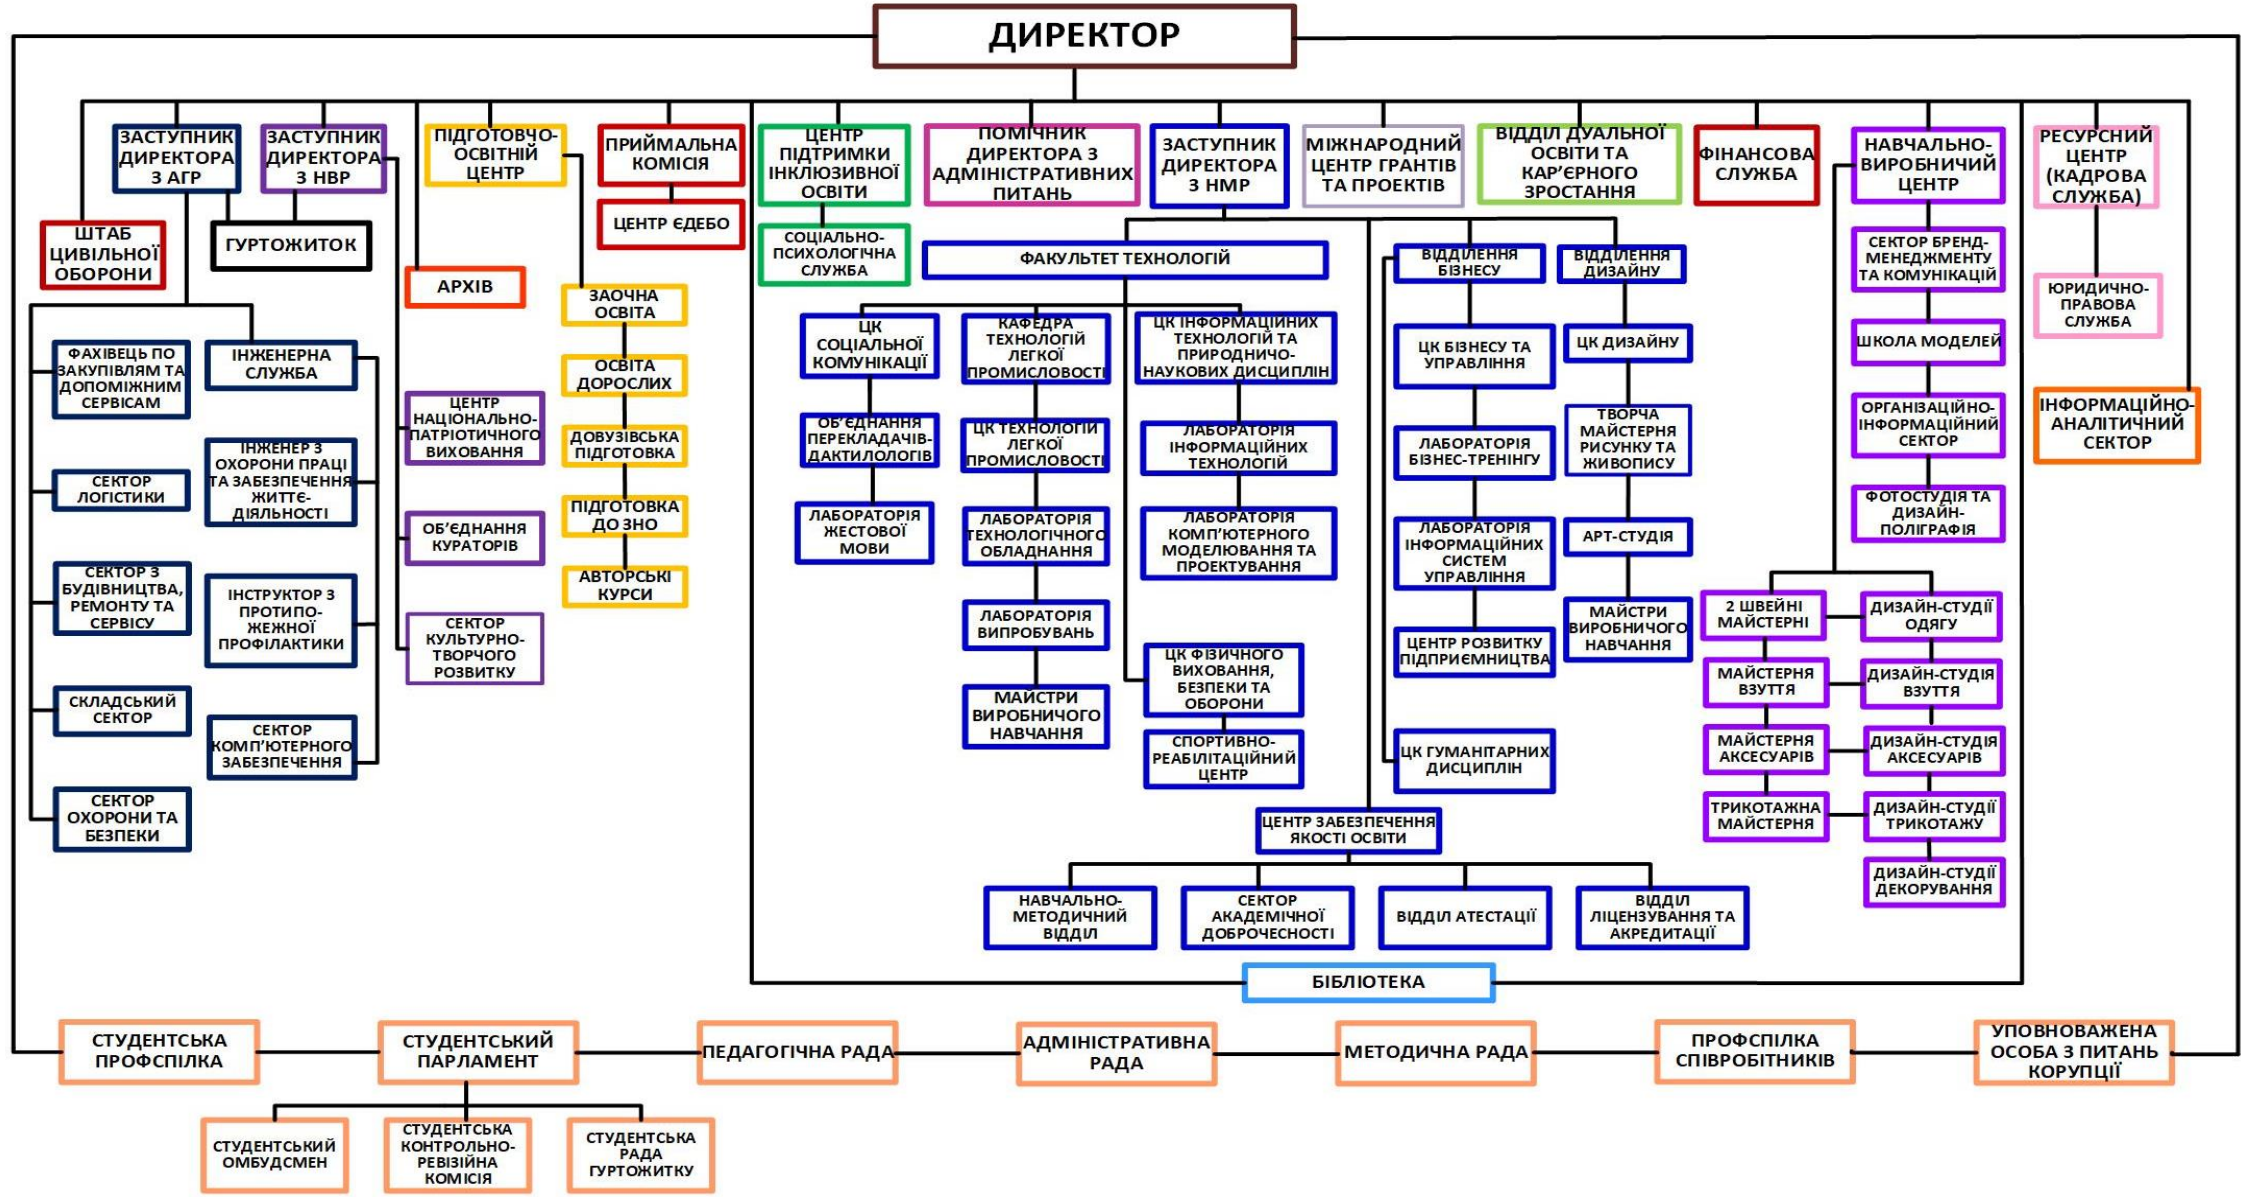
ДИРЕКТОР

ЗАСТУПНИК ДИРЕКТОРА З АГР
ЗАСТУПНИК ДИРЕКТОРА З НВР
ПІДГОТОВЧО-ОСВІТНІЙ ЦЕНТР
ПРИЙМАЛЬНА КОМІСІЯ
ЦЕНТР ПІДТРИМКИ ІНКЛЮЗИВНОЇ ОСВІТИ
ПОМІЧНИК ДИРЕКТОРА З АДМІНІСТРАТИВНИХ ПИТАНЬ
ЗАСТУПНИК ДИРЕКТОРА З НМР
МІЖНАРОДНИЙ ЦЕНТР ГРАНТІВ ТА ПРОЕКТІВ
ВІДДІЛ ДУАЛЬНОЇ ОСВІТИ ТА КАР'ЄРНОГО ЗРОСТАННЯ
ФІНАНСОВА СЛУЖБА
НАВЧАЛЬНО-ВИРОБНИЧИЙ ЦЕНТР
РЕСУРСНИЙ ЦЕНТР (КАДРОВА СЛУЖБА)

ШТАБ ЦИВІЛЬНОЇ ОБОРОНИ
ГУРТОЖИТОК
АРХІВ
ЦЕНТР ЄДЕБО
СОЦІАЛЬНО-ПСИХОЛОГІЧНА СЛУЖБА
ФАКУЛЬТЕТ ТЕХНОЛОГІЙ
ВІДДІЛЕННЯ БІЗНЕСУ
ВІДДІЛЕННЯ ДИЗАЙНУ
СЕКТОР БРЕНД-МЕНЕДЖМЕНТУ ТА КОМУНІКАЦІЙ
ЮРИДИЧНО-ПРАВОВА СЛУЖБА

ФАХІВЕЦЬ ПО ЗАКУПІВЛЯМ ТА ДОПОМІЖНИМ СЕРВІСАМ
ІНЖЕНЕРНА СЛУЖБА
СЕКТОР ЛОГІСТИКИ
ІНЖЕНЕР З ОХОРОНИ ПРАЦІ ТА ЗАБЕЗПЕЧЕННЯ ЖИТТЄ-ДІЯЛЬНОСТІ
СЕКТОР З БУДІВНИЦТВА, РЕМОНТУ ТА СЕРВІСУ
ІНСТРУКТОР З ПРОТИПО-ЖЕЖНОЇ ПРОФІЛАКТИКИ
СКЛАДСЬКИЙ СЕКТОР
СЕКТОР КОМП'ЮТЕРНОГО ЗАБЕЗПЕЧЕННЯ
СЕКТОР ОХОРОНИ ТА БЕЗПЕКИ

ЦЕНТР НАЦІОНАЛЬНО-ПАТРІОТИЧНОГО ВИХОВАННЯ
ОБ'ЄДНАННЯ КУРАТОРІВ
СЕКТОР КУЛЬТУРНО-ТВОРЧОГО РОЗВИТКУ

ЗАОЧНА ОСВІТА
ОСВІТА ДОРОСЛИХ
ДОВУЗІВСЬКА ПІДГОТОВКА
ПІДГОТОВКА ДО ЗНО
АВТОРСЬКІ КУРСИ

ЦК СОЦІАЛЬНОЇ КОМУНІКАЦІЇ
ОБ'ЄДНАННЯ ПЕРЕКЛАДАЧІВ-ДАКТИЛОЛОГІВ
ЛАБОРАТОРІЯ ЖЕСТОВОЇ МОВИ
КАФЕДРА ТЕХНОЛОГІЙ ЛЕГКОЇ ПРОМИСЛОВОСТІ
ЦК ТЕХНОЛОГІЇ ЛЕГКОЇ ПРОМИСЛОВОСТІ
ЛАБОРАТОРІЯ ТЕХНОЛОГІЧНОГО ОБЛАДНАННЯ
ЛАБОРАТОРІЯ ВИПРОБУВАНЬ
МАЙСТРИ ВИРОБНИЧОГО НАВЧАННЯ
ЦК ІНФОРМАЦІЙНИХ ТЕХНОЛОГІЙ ТА ПРИРОДНИЧО-НАУКОВИХ ДИСЦИПЛІН
ЛАБОРАТОРІЯ ІНФОРМАЦІЙНИХ ТЕХНОЛОГІЙ
ЛАБОРАТОРІЯ КОМП'ЮТЕРНОГО МОДЕЛЮВАННЯ ТА ПРОЕКТУВАННЯ
ЦК ФІЗИЧНОГО ВИХОВАННЯ, БЕЗПЕКИ ТА ОБОРОНИ
СПОРТИВНО-РЕАБІЛІТАЦІЙНИЙ ЦЕНТР

ЦК БІЗНЕСУ ТА УПРАВЛІННЯ
ЛАБОРАТОРІЯ БІЗНЕС-ТРЕНІНГУ
ЛАБОРАТОРІЯ ІНФОРМАЦІЙНИХ СИСТЕМ УПРАВЛІННЯ
ЦЕНТР РОЗВИТКУ ПІДПРИЄМНИЦТВА
ЦК ГУМАНІТАРНИХ ДИСЦИПЛІН

ЦК ДИЗАЙНУ
ТВОРЧА МАЙСТЕРНЯ РИСУНКУ ТА ЖИВОПИСУ
АРТ-СТУДІЯ
МАЙСТРИ ВИРОБНИЧОГО НАВЧАННЯ

ШКОЛА МОДЕЛЕЙ
ОРГАНІЗАЦІЙНО-ІНФОРМАЦІЙНИЙ СЕКТОР
ФОТОСТУДІЯ ТА ДИЗАЙН-ПОЛІГРАФІЯ
2 ШВЕЙНІ МАЙСТЕРНІ
ДИЗАЙН-СТУДІЇ ОДЯГУ
МАЙСТЕРНЯ ВЗУТТЯ
ДИЗАЙН-СТУДІЯ ВЗУТТЯ
МАЙСТЕРНЯ АКСЕСУАРІВ
ДИЗАЙН-СТУДІЯ АКСЕСУАРІВ
ТРИКОТАЖНА МАЙСТЕРНЯ
ДИЗАЙН-СТУДІЇ ТРИКОТАЖУ
ДИЗАЙН-СТУДІЇ ДЕКОРУВАННЯ

ІНФОРМАЦІЙНО-АНАЛІТИЧНИЙ СЕКТОР

ЦЕНТР ЗАБЕЗПЕЧЕННЯ ЯКОСТІ ОСВІТИ
НАВЧАЛЬНО-МЕТОДИЧНИЙ ВІДДІЛ
СЕКТОР АКАДЕМІЧНОЇ ДОБРОЧЕСНОСТІ
ВІДДІЛ АТЕСТАЦІЇ
ВІДДІЛ ЛІЦЕНЗУВАННЯ ТА АКРЕДИТАЦІЇ

БІБЛІОТЕКА

СТУДЕНТСЬКА ПРОФСПІЛКА
СТУДЕНТСЬКИЙ ПАРЛАМЕНТ
ПЕДАГОГІЧНА РАДА
АДМІНІСТРАТИВНА РАДА
МЕТОДИЧНА РАДА
ПРОФСПІЛКА СПІВРОБІТНИКІВ
УПОВНОВАЖЕНА ОСОБА З ПИТАНЬ КОРУПЦІЇ

СТУДЕНТСЬКИЙ ОМБУДСМЕН
СТУДЕНТСЬКА КОНТРОЛЬНО-РЕВІЗІЙНА КОМІСІЯ
СТУДЕНТСЬКА РАДА ГУРТОЖИТКУ